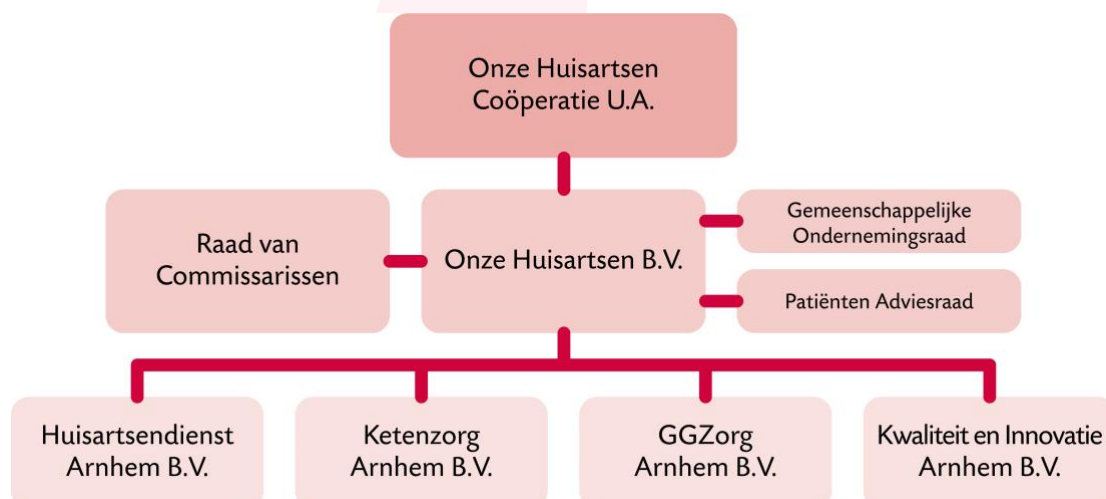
Onze Huisartsen Coöperatie U.A.

Raad van Commissarissen

Onze Huisartsen B.V.

Gemeenschappelijke Ondernemingsraad

Patiënten Adviesraad

Huisartsendienst Arnhem B.V.

Ketenzorg Arnhem B.V.

GGZorg Arnhem B.V.

Kwaliteit en Innovatie Arnhem B.V.